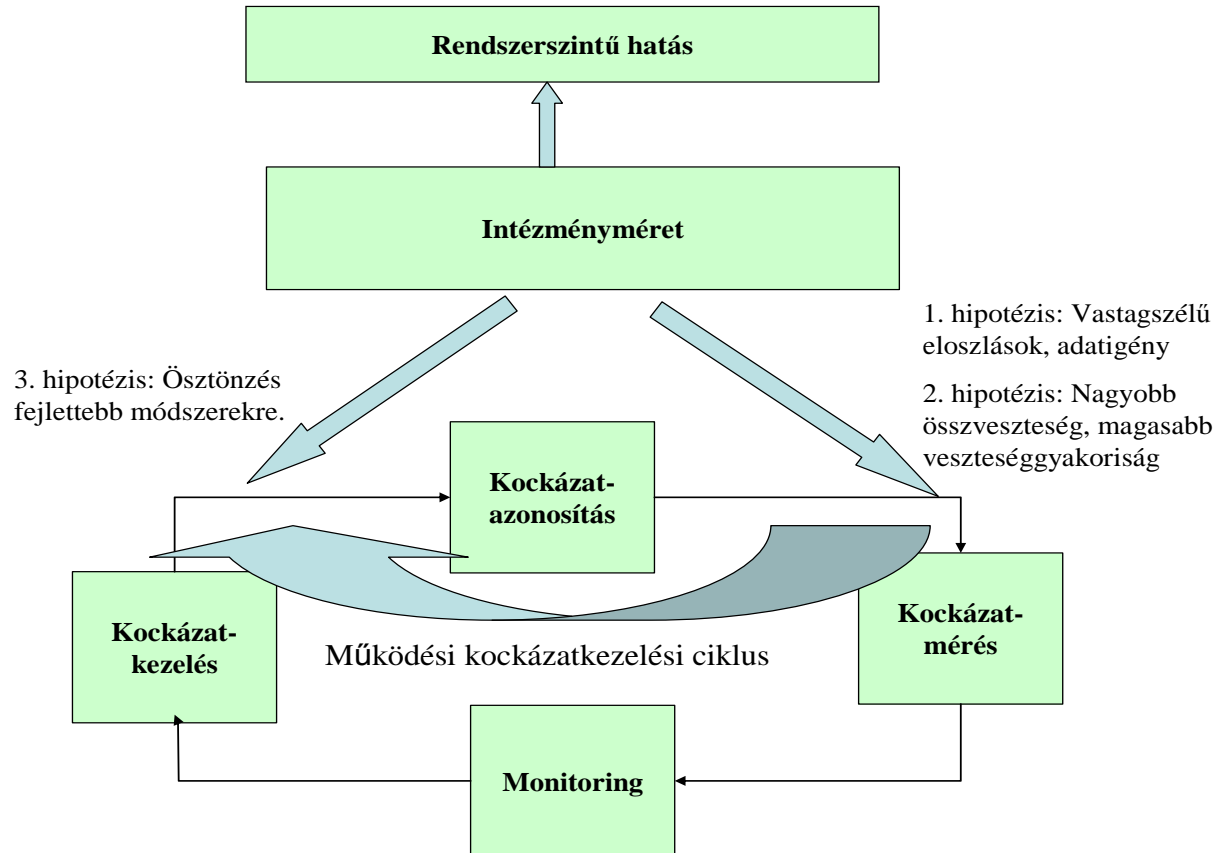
Rendszerszintű hatás

Intézményméret

1. hipotézis: Vastagszélű eloszlások, adatigény

2. hipotézis: Nagyobb összveszteség, magasabb veszteséggyakoriság

3. hipotézis: Ösztönzés fejlettebb módszerekre.

Kockázat-azonosítás

Kockázat-kezelés

Működési kockázatkezelési ciklus

Kockázat-mérés

Monitoring